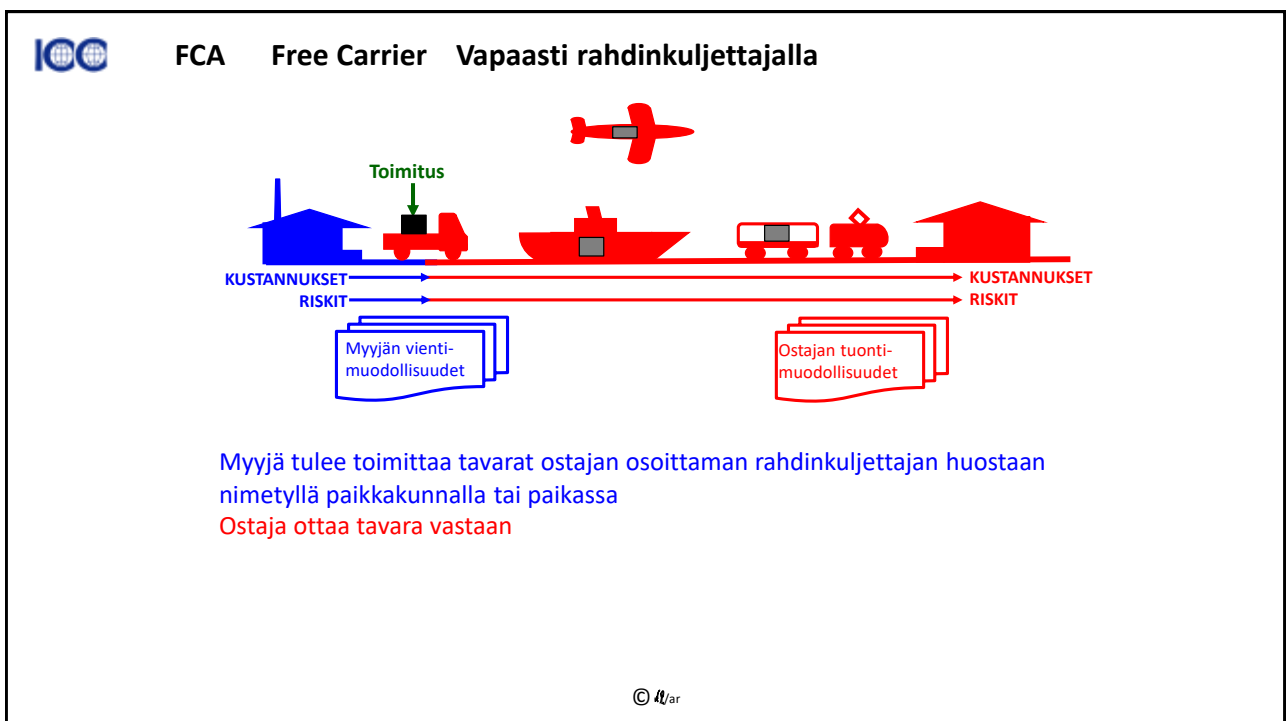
ICC

FCA Free Carrier Vapaasti rahdinkuljettajalla

Toimitus

KUSTANNUKSET
RISKIT

KUSTANNUKSET
RISKIT

Myyjän vientimuodollisuudet

Ostajan tuontimuodollisuudet

Myyjä tulee toimittaa tavarat ostajan osoittaman rahdinkuljettajan huostaan nimetyllä paikkakunnalla tai paikassa
Ostaja ottaa tavara vastaan

© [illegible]/ar